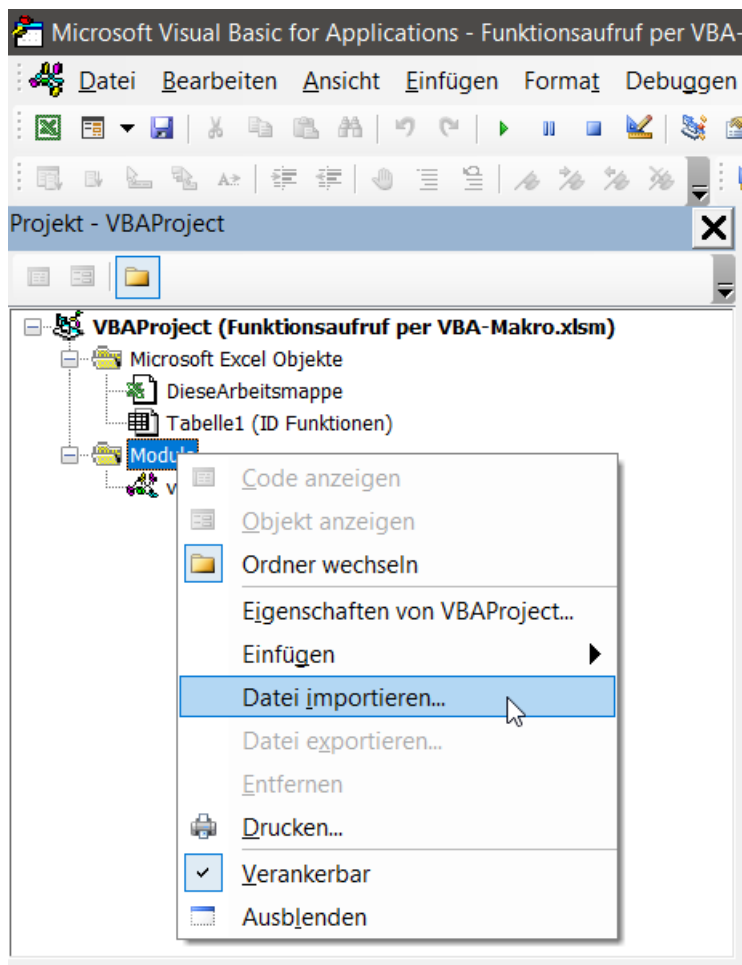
Microsoft Visual Basic for Applications - Funktionsaufruf per VBA-

Datei Bearbeiten Ansicht Einfügen Format Debuggen

Projekt - VBAProject

VBAProject (Funktionsaufruf per VBA-Makro.xlsm)
Microsoft Excel Objekte
DieseArbeitsmappe
Tabelle1 (ID Funktionen)
Module
V

Code anzeigen
Objekt anzeigen
Ordner wechseln
Eigenschaften von VBAProject...
Einfügen
Datei importieren...
Datei exportieren...
Entfernen
Drucken...
Verankerbar
Ausblenden